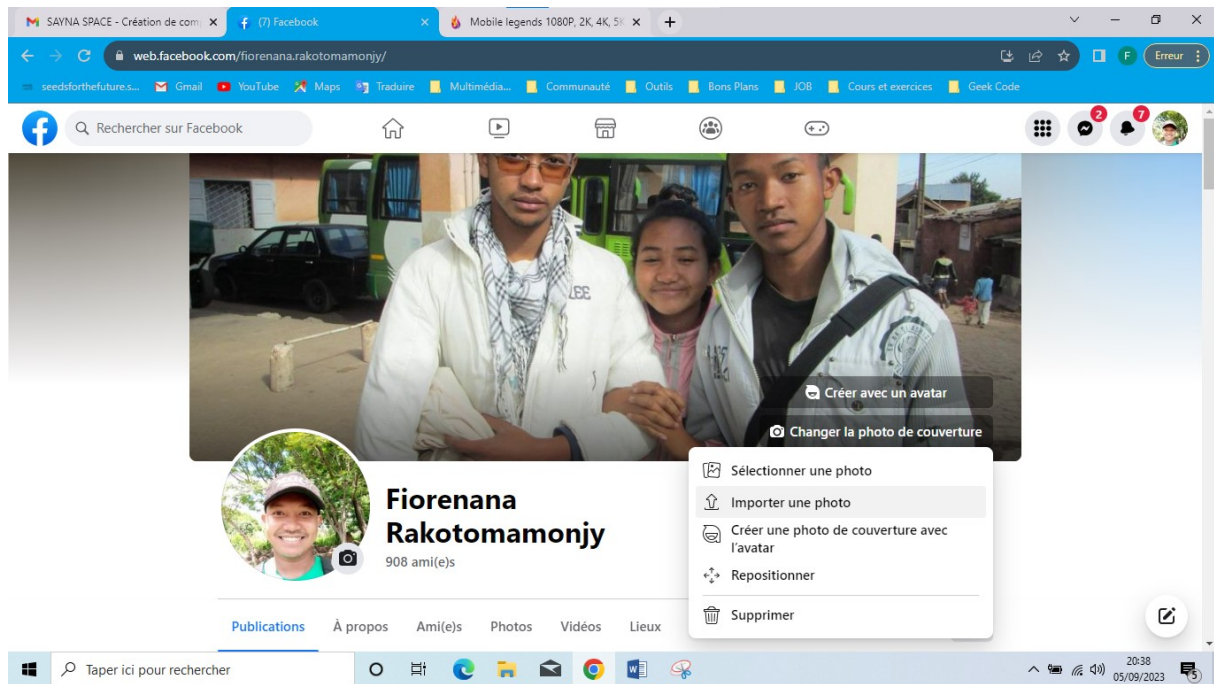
SAYNA SPACE - Création de com ×
(7) Facebook ×
Mobile legends 1080P, 2K, 4K, 5K ×
+

web.facebook.com/fiorenana.rakotomamonjy/

F Erreur

seedsforthefuture.s... Gmail YouTube Maps Traduire Multimédia... Communauté Outils Bons Plans JOB Cours et exercices Geek Code

Rechercher sur Facebook

2 7

LEE

Créer avec un avatar

Changer la photo de couverture

Sélectionner une photo
Importer une photo
Créer une photo de couverture avec l'avatar
Repositionner
Supprimer

Fiorenana Rakotomamonjy
908 ami(e)s

Publications À propos Ami(e)s Photos Vidéos Lieux

Taper ici pour rechercher

20:38
05/09/2023
5